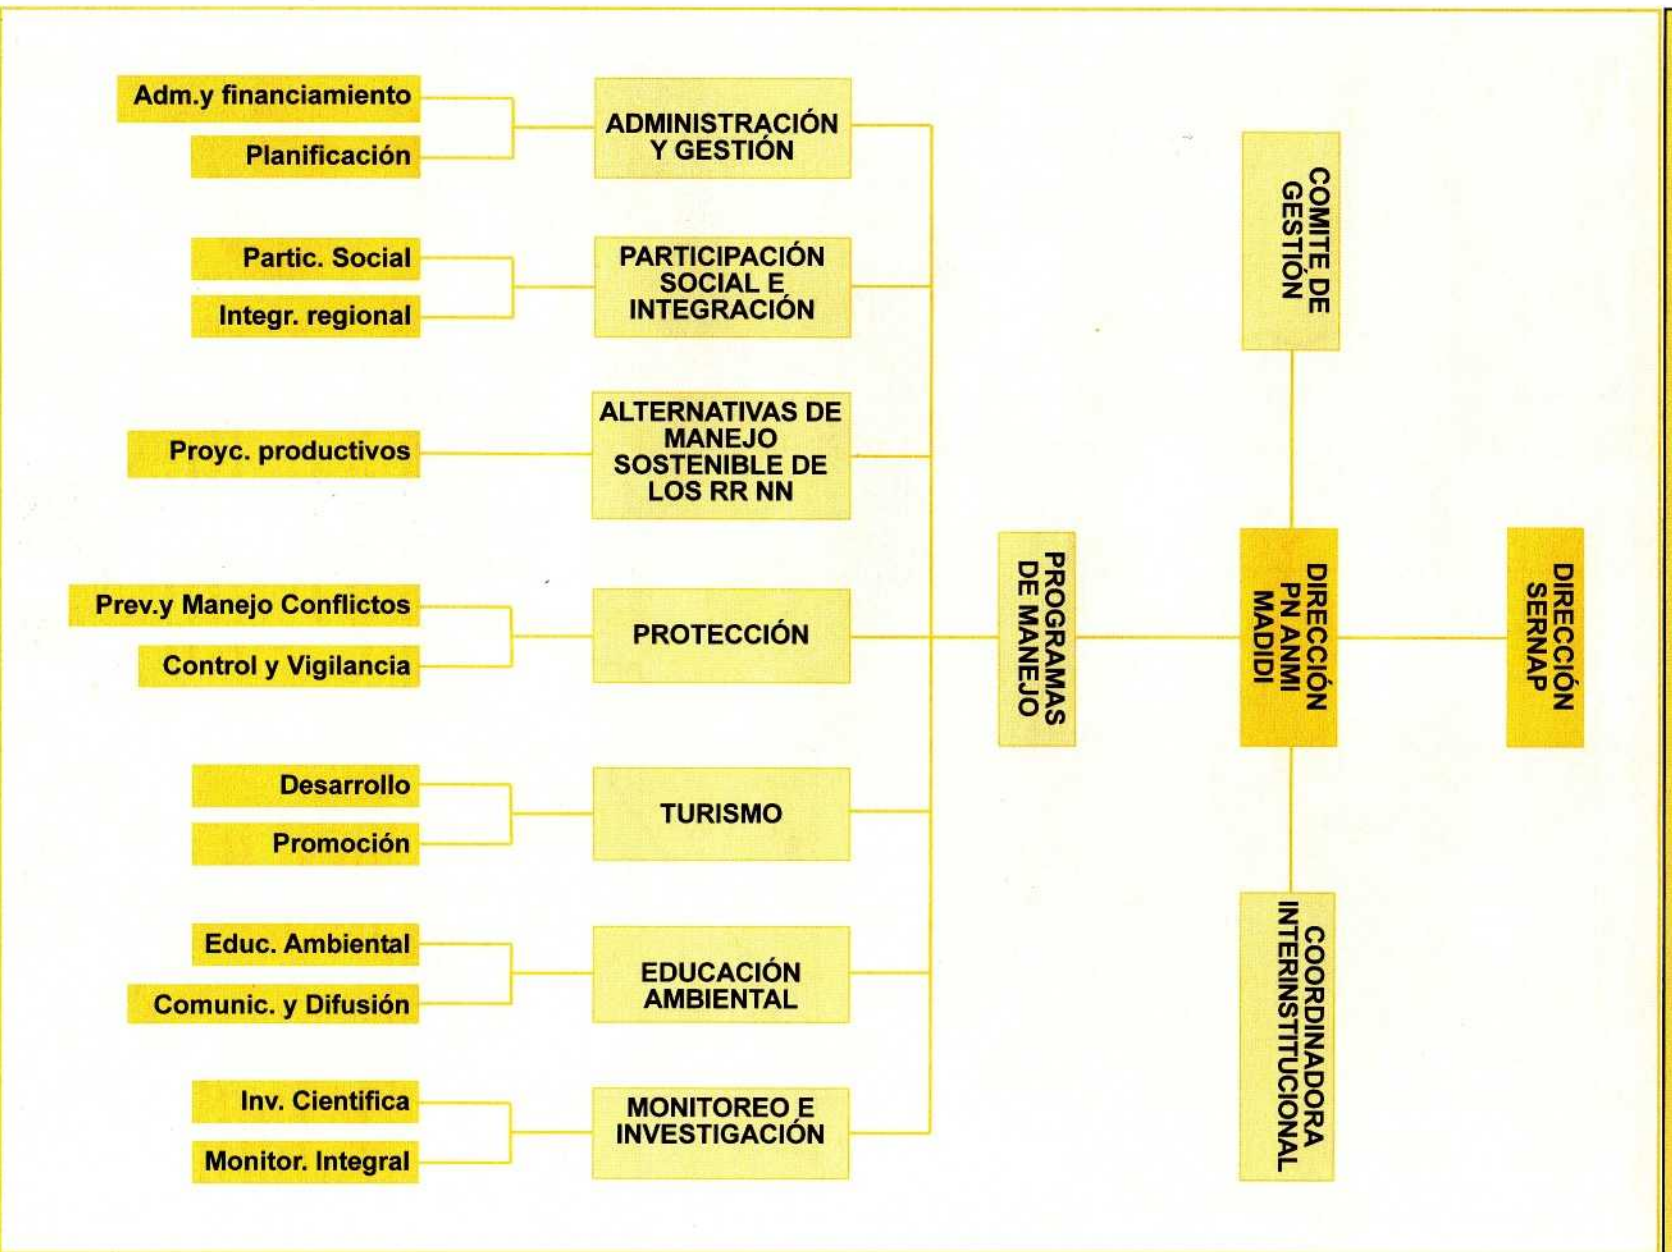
Adm.y financiamiento

Planificación

ADMINISTRACIÓN Y GESTIÓN

Partic. Social

Integr. regional

PARTICIPACIÓN SOCIAL E INTEGRACIÓN

Proyc. productivos

ALTERNATIVAS DE MANEJO SOSTENIBLE DE LOS RR NN

Prev.y Manejo Conflictos

Control y Vigilancia

PROTECCIÓN

Desarrollo

Promoción

TURISMO

Educ. Ambiental

Comunic. y Difusión

EDUCACIÓN AMBIENTAL

Inv. Cientifica

Monitor. Integral

MONITOREO E INVESTIGACIÓN

PROGRAMAS DE MANEJO

COMITE DE GESTIÓN

DIRECCIÓN PN ANMI MADIDI

DIRECCIÓN SERNAP

COORDINADORA INTERINSTITUCIONAL